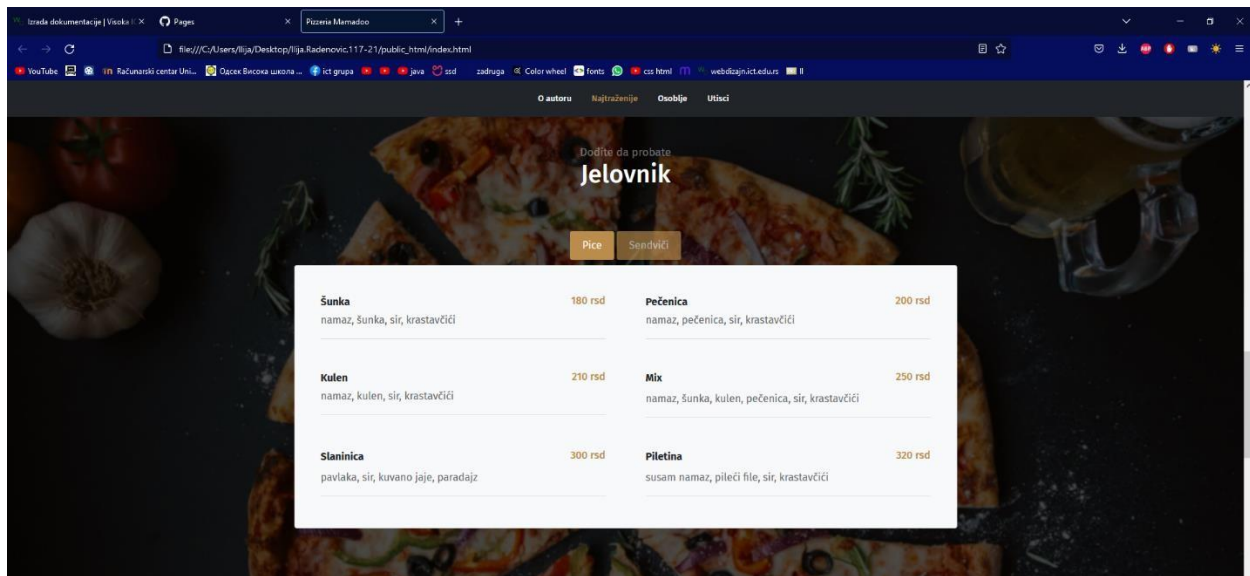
Izrada dokumentacije | Visoka š ×
Pages ×
Pizzeria Mamadoo ×
+

file:///C:/Users/Ilija/Desktop/Ilija.Radenovic.117-21/public_html/index.html

YouTube
Računarski centar Uni...
Одсек Висока школа ...
ict grupa
java
ssd
zadruga
Color wheel
fonts
css html
webdizajn.ict.edu.rs

O autoru
Najtraženije
Osoblje
Utisci

Dođite da probate
Jelovnik

Pice
Sendviči

Šunka
180 rsd
namaz, šunka, sir, krastavčići

Pečenica
200 rsd
namaz, pečenica, sir, krastavčići

Kulen
210 rsd
namaz, kulen, sir, krastavčići

Mix
250 rsd
namaz, šunka, kulen, pečenica, sir, krastavčići

Slaninica
300 rsd
pavlaka, sir, kuvano jaje, paradajz

Piletina
320 rsd
susam namaz, pileći file, sir, krastavčići